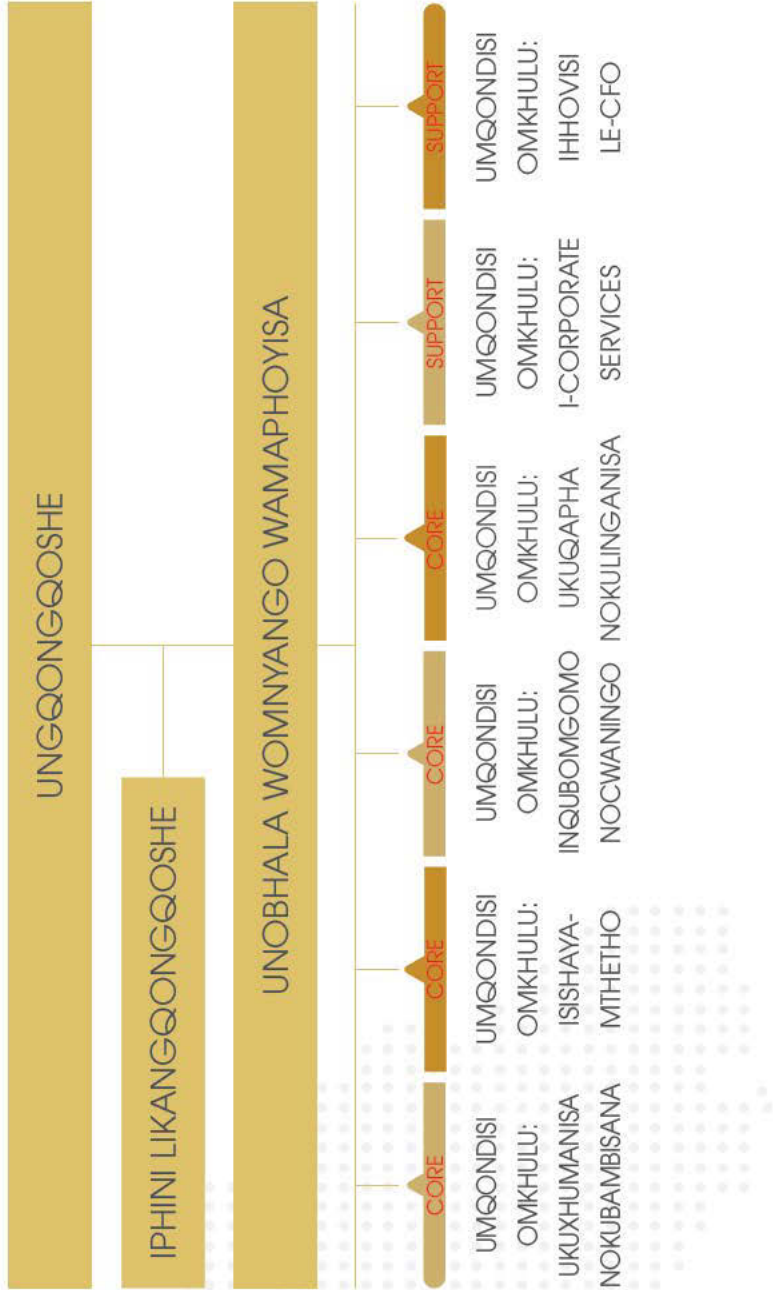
UNGQONGQOSHE

IPHINI LIKANGQONGQOSHE

UNOBHALA WOMNYANGO WAMAPHOYISA

SUPPORT
UMQONDISI OMKHULU: IHHOVISI LE-CFO

SUPPORT
UMQONDISI OMKHULU: I-CORPORATE SERVICES

CORE
UMQONDISI OMKHULU: UKUQAPHA NOKULINGANISA

CORE
UMQONDISI OMKHULU: INQUBOMGOMO NOCWANINGO

CORE
UMQONDISI OMKHULU: ISISHAYA-MTHETHO

CORE
UMQONDISI OMKHULU: UKUXHUMANISA NOKUBAMBISANA